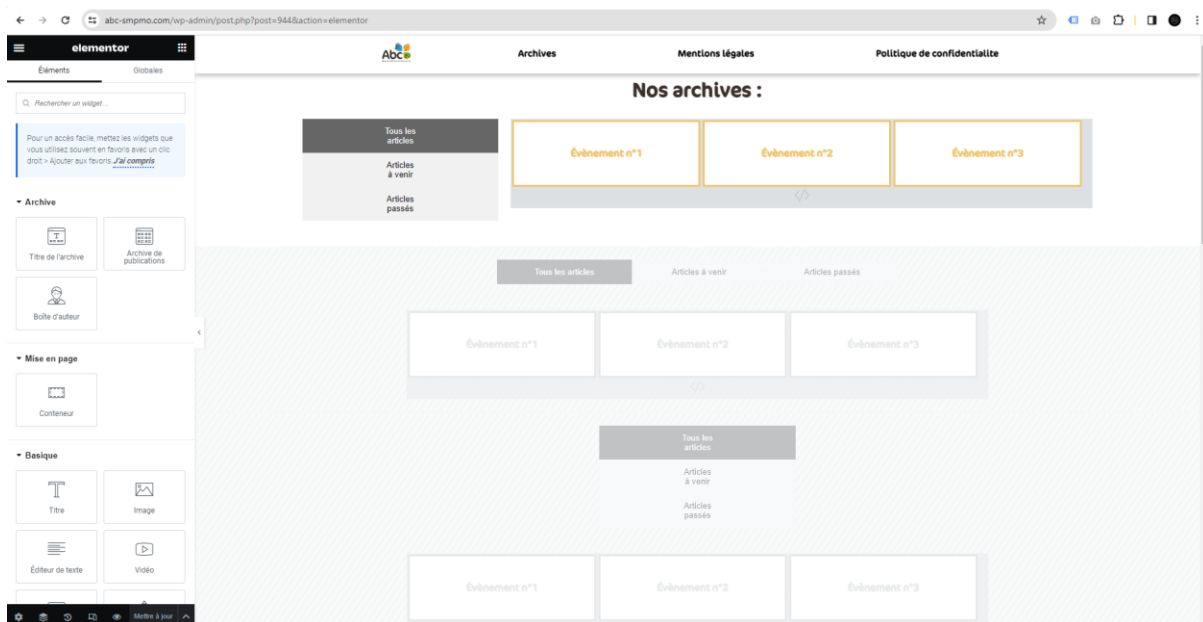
abc-smpmo.com/wp-admin/post.php?post=944&action=elementor

elementor

Éléments
Globales

Rechercher un widget...

Pour un accès facile, mettez les widgets que vous utilisez souvent en favoris avec un clic droit > Ajouter aux favoris. J'ai compris

Archive

Titre de l'archive
Archive de publications
Boîte d'auteur

Mise en page

Conteneur

Basique

Titre
Image
Éditeur de texte
Vidéo

Mettre à jour

Abc

Archives
Mentions légales
Politique de confidentialite

Nos archives :

Tous les articles
Articles à venir
Articles passés

Évènement n°1
Évènement n°2
Évènement n°3

Tous les articles
Articles à venir
Articles passés

Évènement n°1
Évènement n°2
Évènement n°3

Tous les articles
Articles à venir
Articles passés

Évènement n°1
Évènement n°2
Évènement n°3